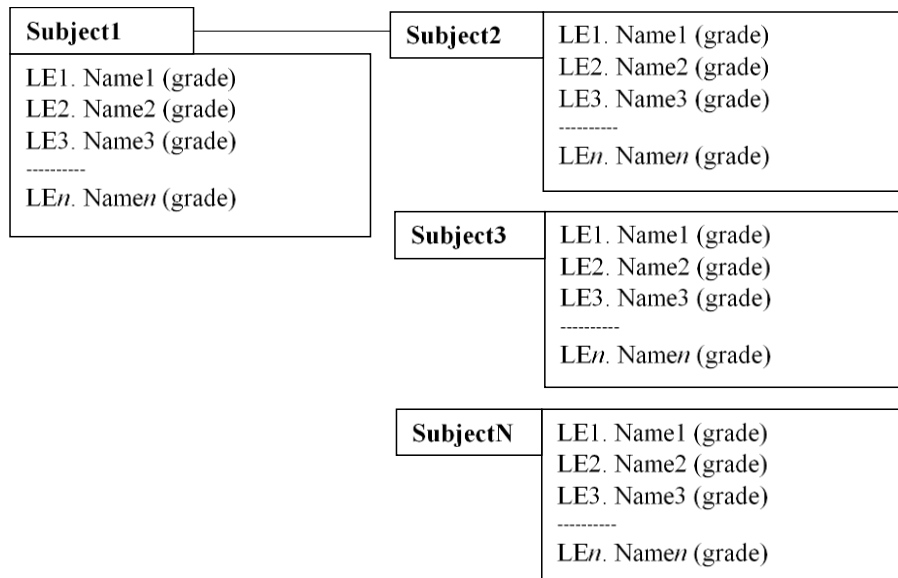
Subject1

LE1. Name1 (grade)
LE2. Name2 (grade)
LE3. Name3 (grade)
----------
LE$n$. Name$n$ (grade)

Subject2

LE1. Name1 (grade)
LE2. Name2 (grade)
LE3. Name3 (grade)
----------
LE$n$. Name$n$ (grade)

Subject3

LE1. Name1 (grade)
LE2. Name2 (grade)
LE3. Name3 (grade)
----------
LE$n$. Name$n$ (grade)

SubjectN

LE1. Name1 (grade)
LE2. Name2 (grade)
LE3. Name3 (grade)
----------
LE$n$. Name$n$ (grade)